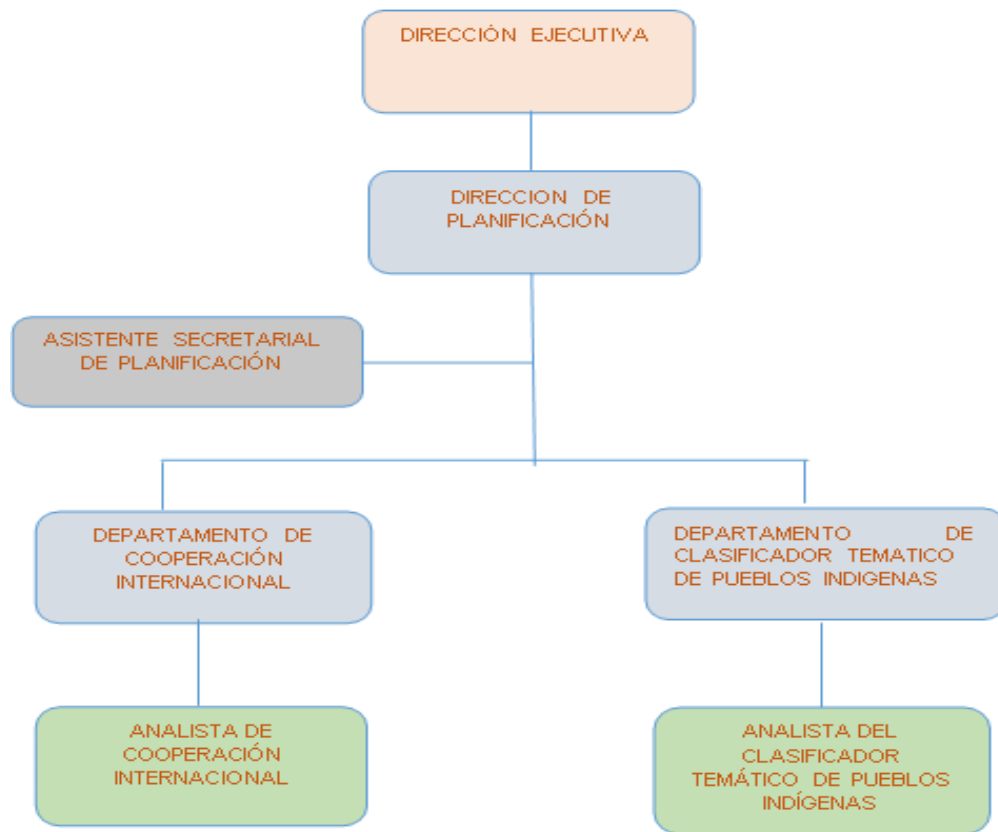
DIRECCIÓN EJECUTIVA

DIRECCION DE PLANIFICACIÓN

ASISTENTE SECRETARIAL DE PLANIFICACIÓN

DEPARTAMENTO DE COOPERACIÓN INTERNACIONAL

DEPARTAMENTO DE CLASIFICADOR TEMATICO DE PUEBLOS INDIGENAS

ANALISTA DE COOPERACIÓN INTERNACIONAL

ANALISTA DEL CLASIFICADOR TEMÁTICO DE PUEBLOS INDÍGENAS